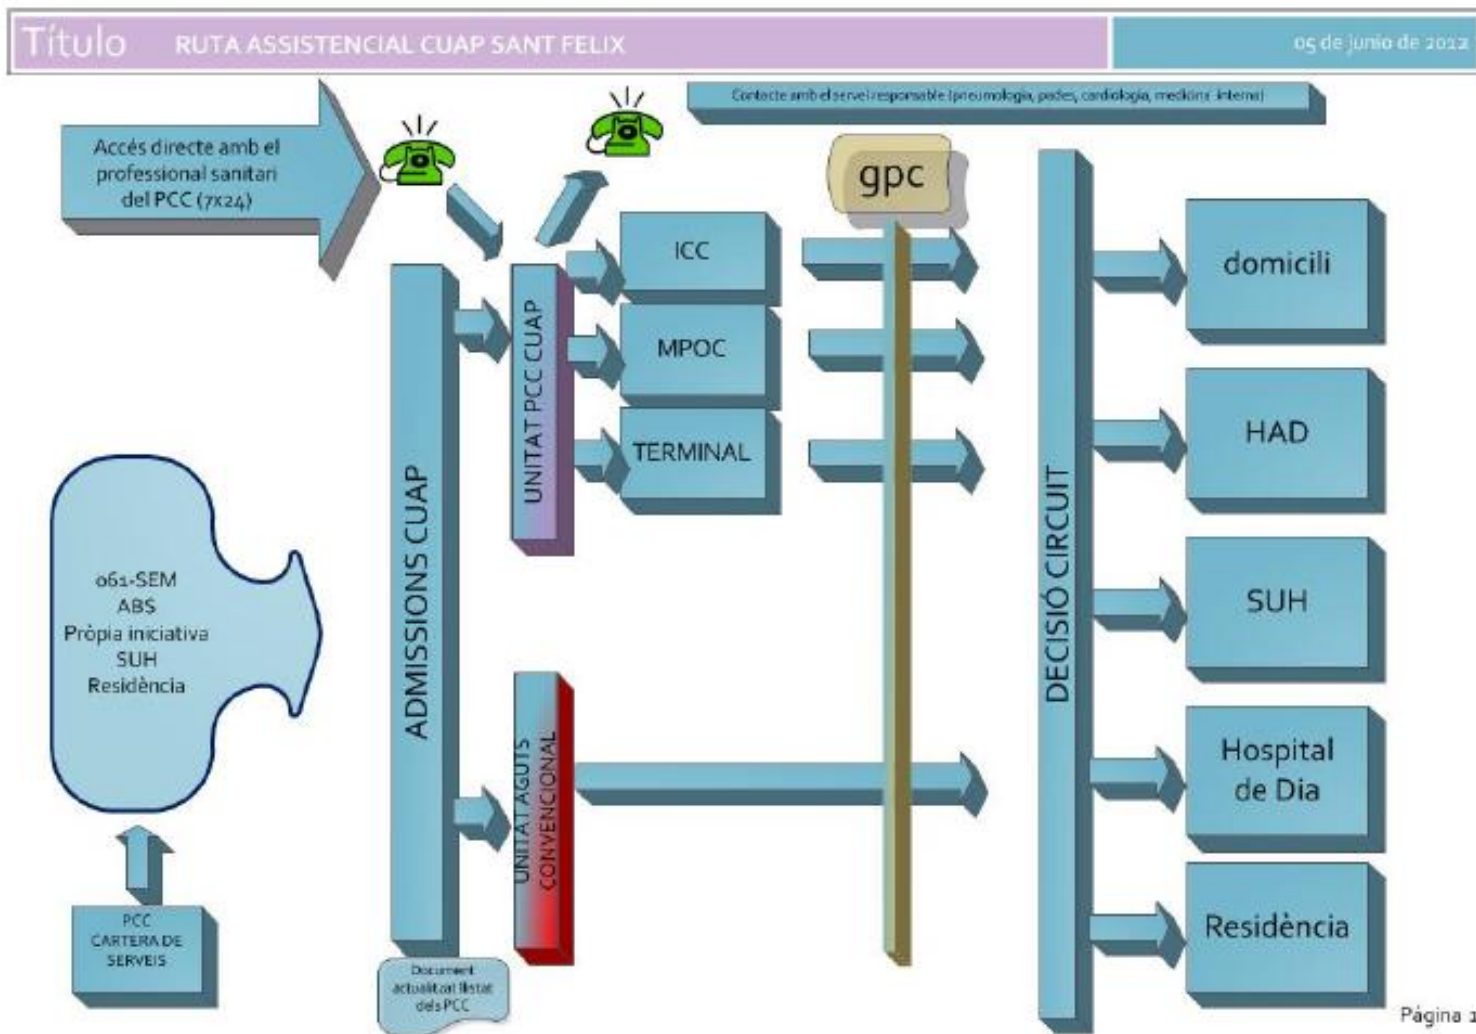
Título RUTA ASSISTENCIAL CUAP SANT FELIX

05 de junio de 2012

Contacte amb el servei responsable (pneumologia, podes, cardiologia, medicina interna)

Accés directe amb el professional sanitari del PCC (7x24)

gpc

ICC

MPOC

TERMINAL

UNITAT PCC CUAP

ADMISSIONS CUAP

DECISIÓ CIRCUIT

domicili

HAD

SUH

Hospital de Dia

Residència

061-SEM
ABS
Pròpia iniciativa
SUH
Residència

UNITAT AGUTS CONVENCIONAL

PCC
CARTERA DE SERVEIS

Document actualitzat llistat dels PCC

Página 1